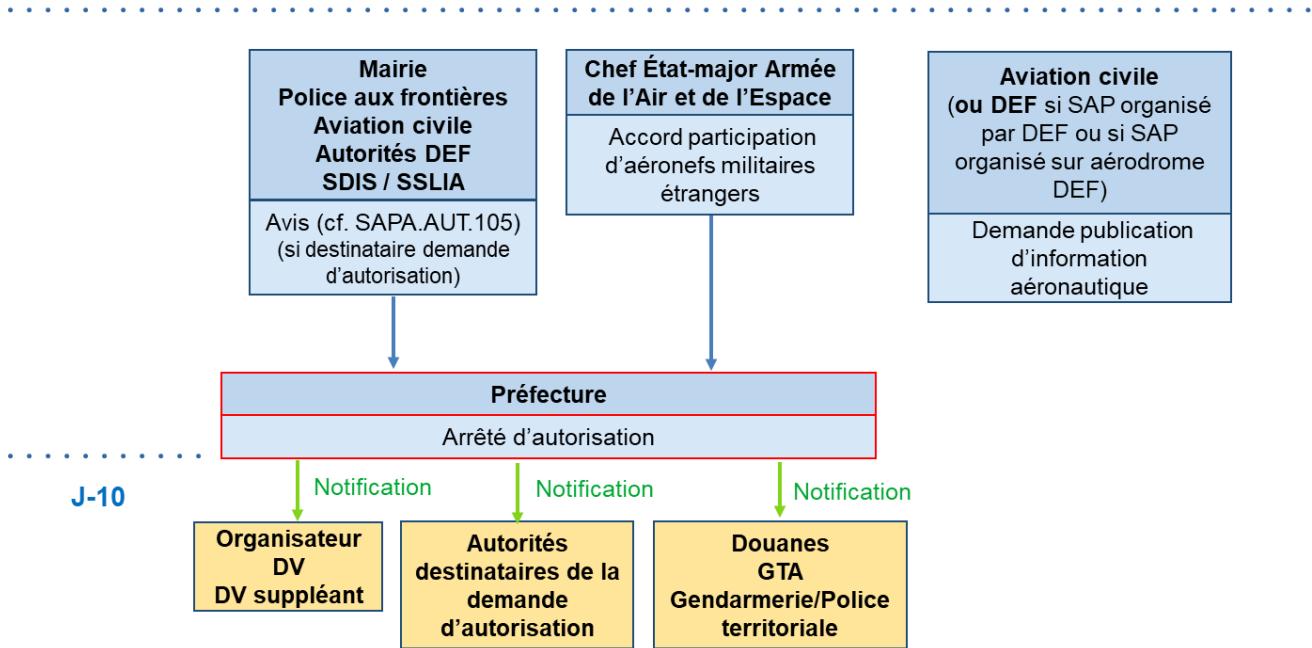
Mairie
Police aux frontières
Aviation civile
Autorités DEF
SDIS / SSLIA

Avis (cf. SAPA.AUT.105)
(si destinataire demande d'autorisation)

Chef État-major Armée de l'Air et de l'Espace

Accord participation d'aéronefs militaires étrangers

Aviation civile
(ou DEF si SAP organisé par DEF ou si SAP organisé sur aérodrome DEF)

Demande publication d'information aéronautique

Préfecture

Arrêté d'autorisation

J-10

Notification

Notification

Notification

Organisateur
DV
DV suppléant

Autorités destinataires de la demande d'autorisation

Douanes
GTA
Gendarmerie/Police territoriale